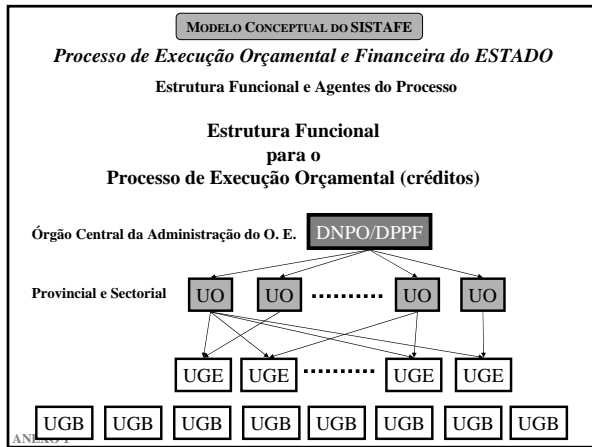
MODELO CONCEPTUAL DO SISTAFE

*Processo de Execução Orçamental e Financeira do ESTADO*

Estrutura Funcional e Agentes do Processo

Estrutura Funcional
para o
Processo de Execução Orçamental (créditos)

Órgão Central da Administração do O. E.

DNPO/DPPF

Provincial e Sectorial

UO UO ......... UO UO

UGE UGE ......... UGE UGE

UGB UGB UGB UGB UGB UGB UGB UGB

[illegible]